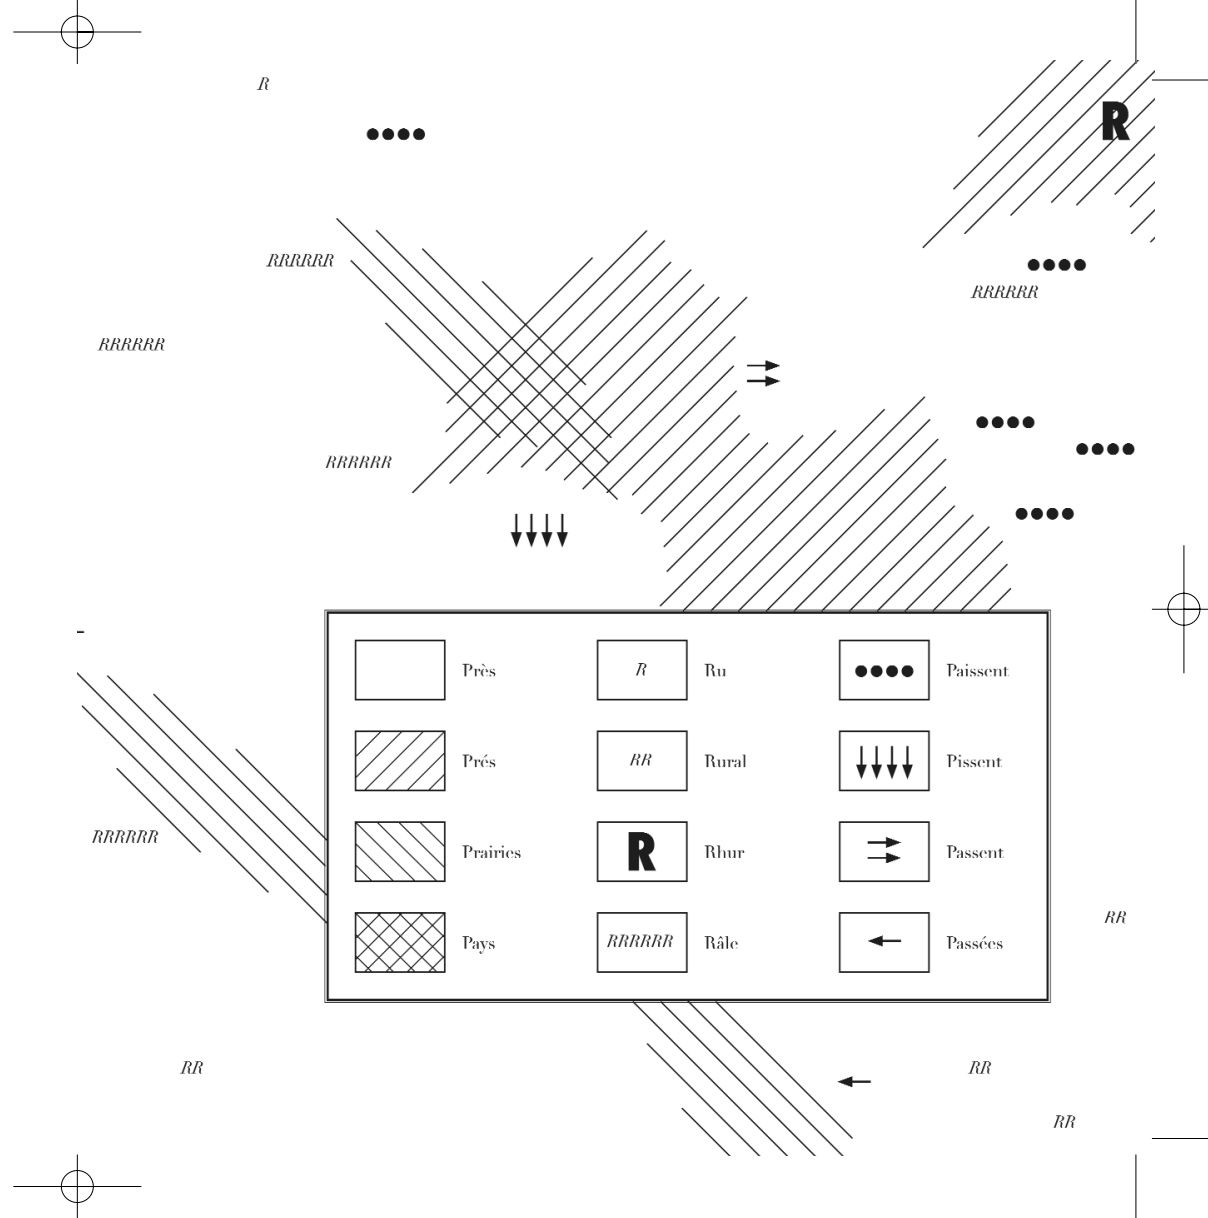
R

R

RRRRRR

RRRRRR

RRRRRR

RRRRRR

-

| | Près | R | Ru | | Paissent |
|---|---|---|---|---|---|
| | Prés | RR | Rural | | Pissent |
| | Prairies | R | Rhur | | Passent |
| | Pays | RRRRRR | Râle | | Passées |

RRRRRR

RR

RR

RR

RR